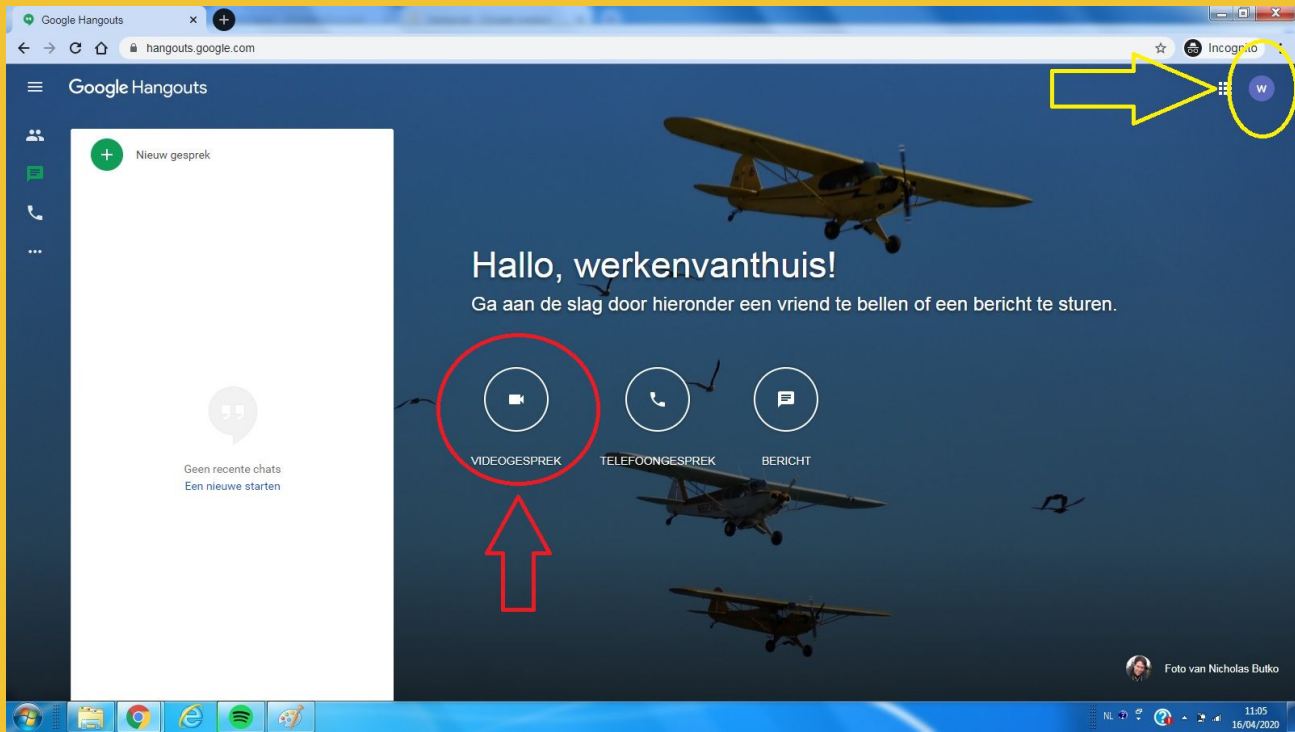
Google Hangouts
hangouts.google.com
Incognito
Google Hangouts
w
Nieuw gesprek
Hallo, werkenvanthuis!
Ga aan de slag door hieronder een vriend te bellen of een bericht te sturen.
VIDEOGESPREK
TELEFOONGESPREK
BERICHT
Geen recente chats
Een nieuwe starten
Foto van Nicholas Butko
NL
11:05
16/04/2020